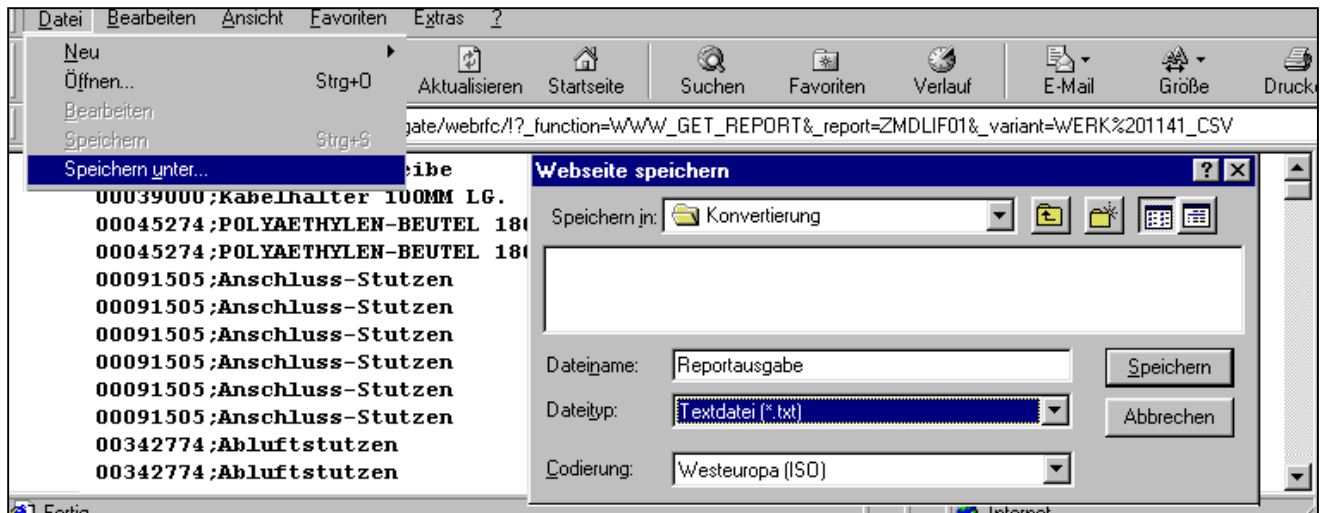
Datei Bearbeiten Ansicht Favoriten Extras ?

Neu
Öffnen... Strg+O
Bearbeiten
Speichern Strg+S
Speichern unter...

Aktualisieren Startseite Suchen Favoriten Verlauf E-Mail Größe Druck

gate/webrfc/!?_function=WWW_GET_REPORT&_report=ZMDLIF01&_variant=WERK%201141_CSV

ibe
00039000;Kabelhalter 100MM LG.
00045274;POLYAETHYLEN-BEUTEL 18
00045274;POLYAETHYLEN-BEUTEL 18
00091505;Anschluss-Stutzen
00091505;Anschluss-Stutzen
00091505;Anschluss-Stutzen
00091505;Anschluss-Stutzen
00091505;Anschluss-Stutzen
00091505;Anschluss-Stutzen
00342774;Abluftstutzen
00342774;Abluftstutzen

Webseite speichern
Speichern in: Konvertierung
Dateiname: Reportausgabe
Speichern
Dateityp: Textdatei (*.txt)
Abbrechen
Codierung: Westeuropa (ISO)

Fertig
Internet